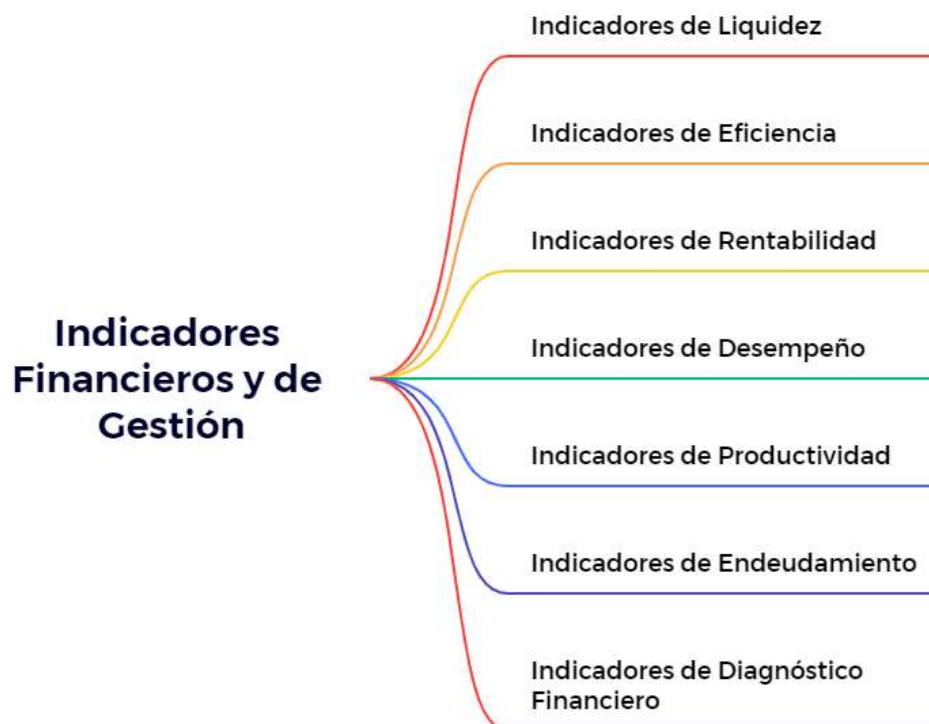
Indicadores Financieros y de Gestión

Indicadores de Liquidez

Indicadores de Eficiencia

Indicadores de Rentabilidad

Indicadores de Desempeño

Indicadores de Productividad

Indicadores de Endeudamiento

Indicadores de Diagnóstico Financiero